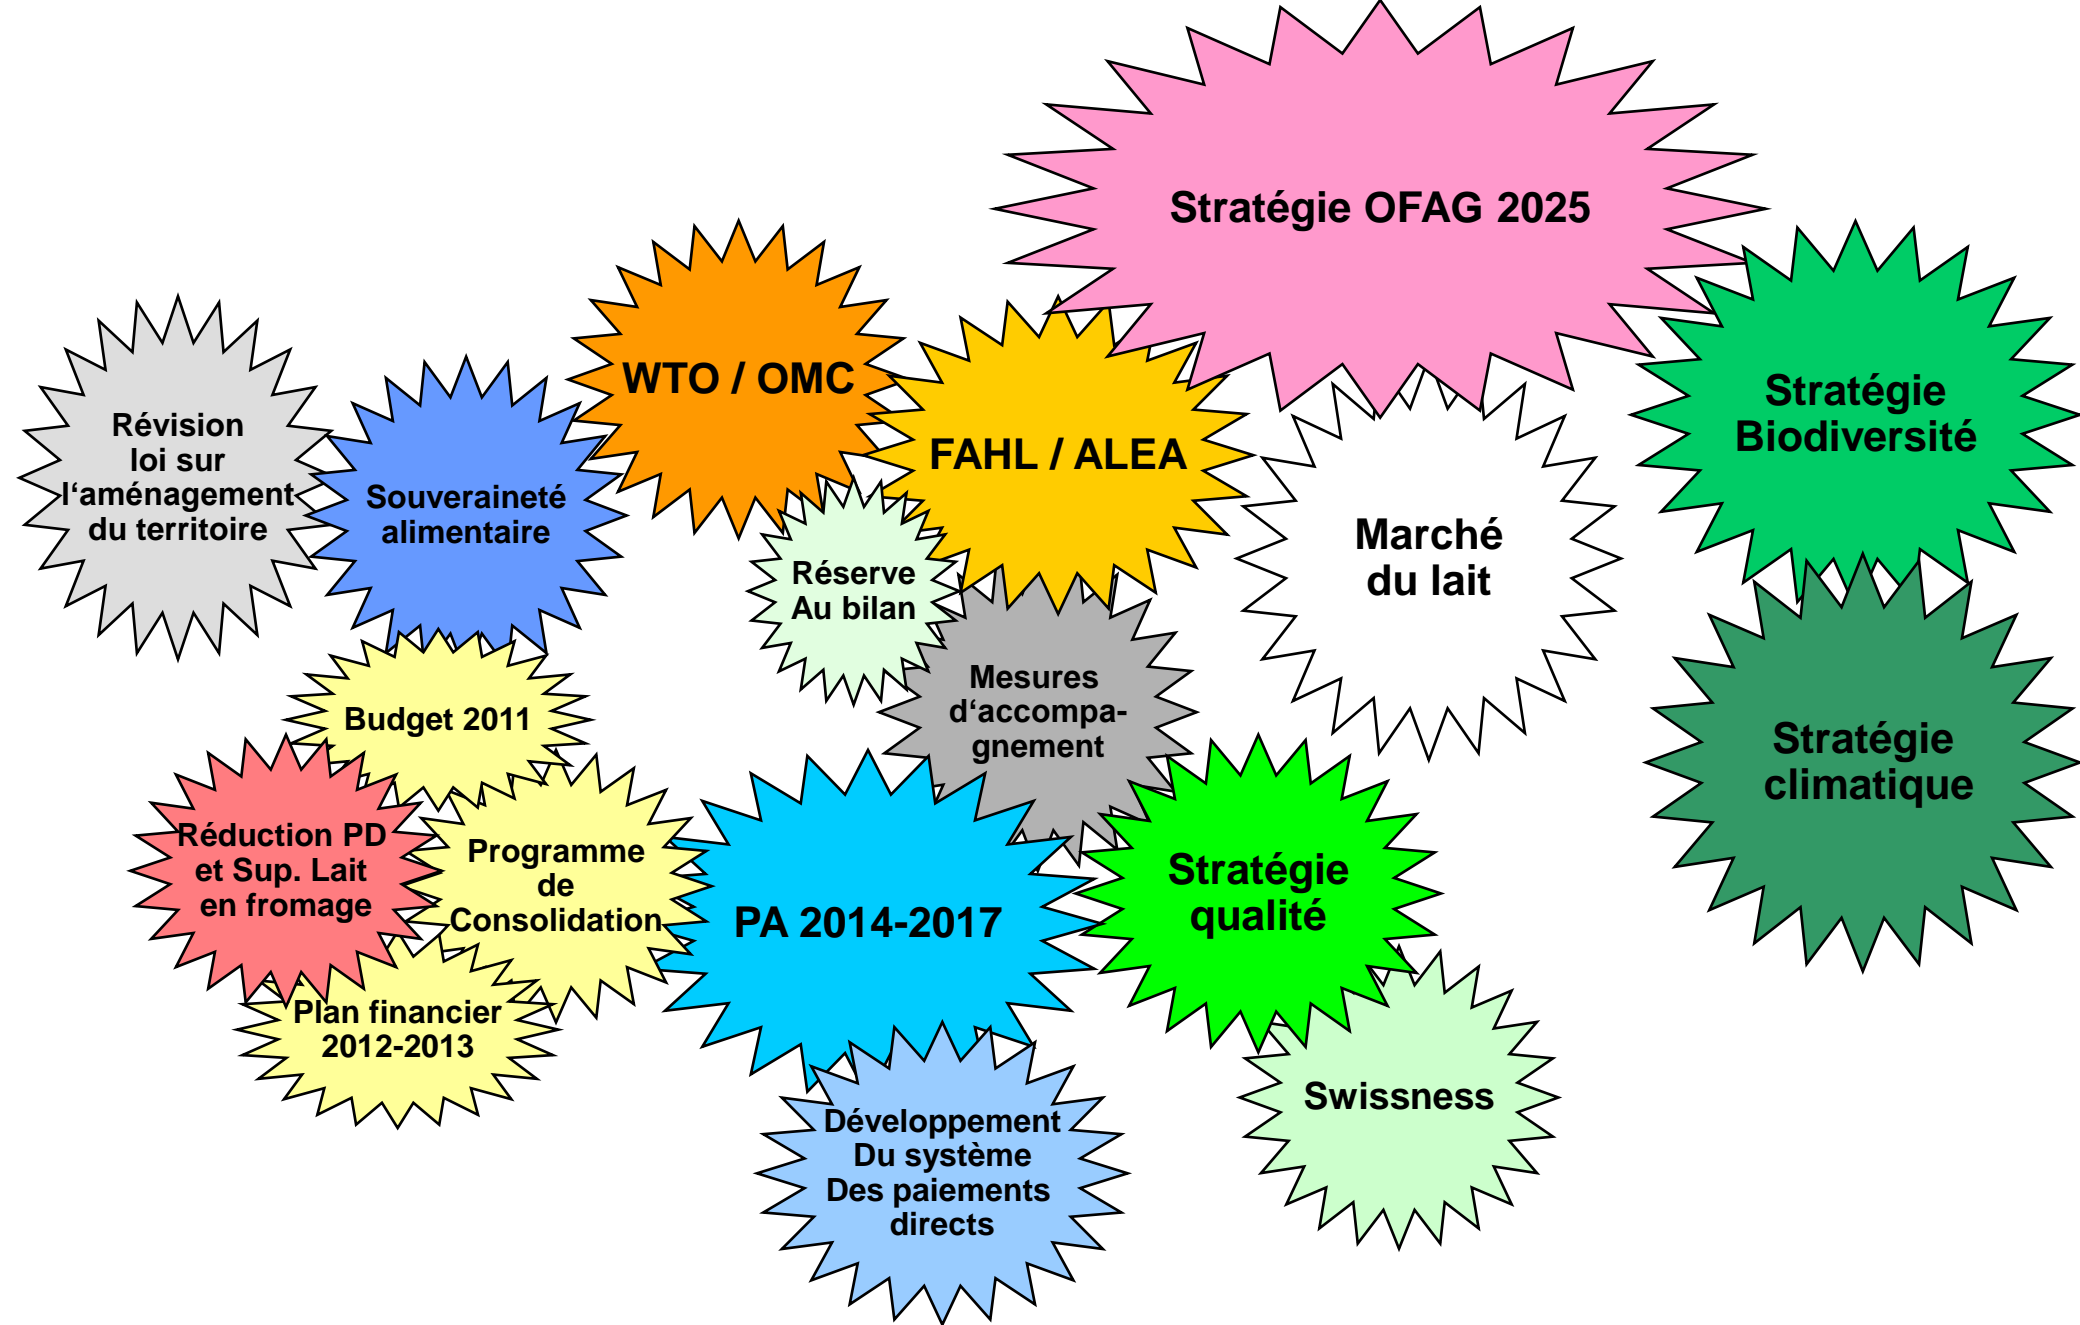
Stratégie OFAG 2025

WTO / OMC

Révision loi sur l‘aménagement du territoire

Souveraineté alimentaire

FAHL / ALEA

Stratégie Biodiversité

Marché du lait

Réserve Au bilan

Mesures d‘accompagnement

Stratégie climatique

Budget 2011

Réduction PD et Sup. Lait en fromage

Programme de Consolidation

PA 2014-2017

Stratégie qualité

Plan financier 2012-2013

Swissness

Développement Du système Des paiements directs